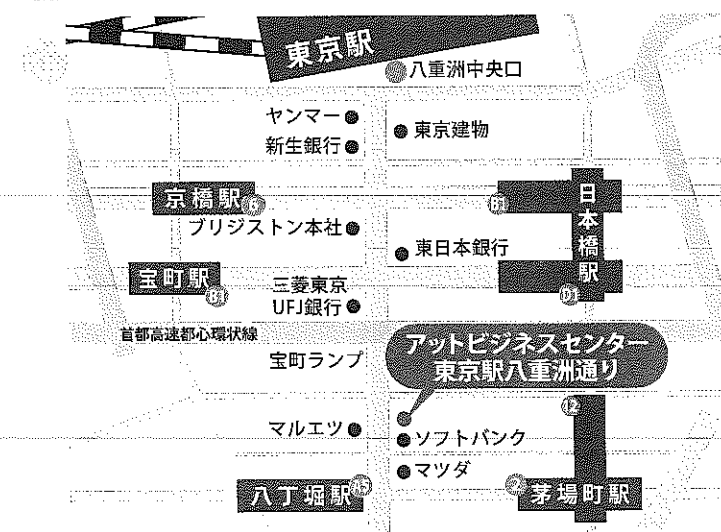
東京駅
八重洲中央口
ヤンマー
東京建物
新生銀行
京橋駅
6
B1
日本橋駅
ブリジストン本社
東日本銀行
宝町駅
B1
三菱東京UFJ銀行
D1
首都高速都心環状線
宝町ランプ
アットビジネスセンター東京駅八重洲通り
12
マルエツ
ソフトバンク
マツダ
八丁堀駅
B5
2
茅場町駅